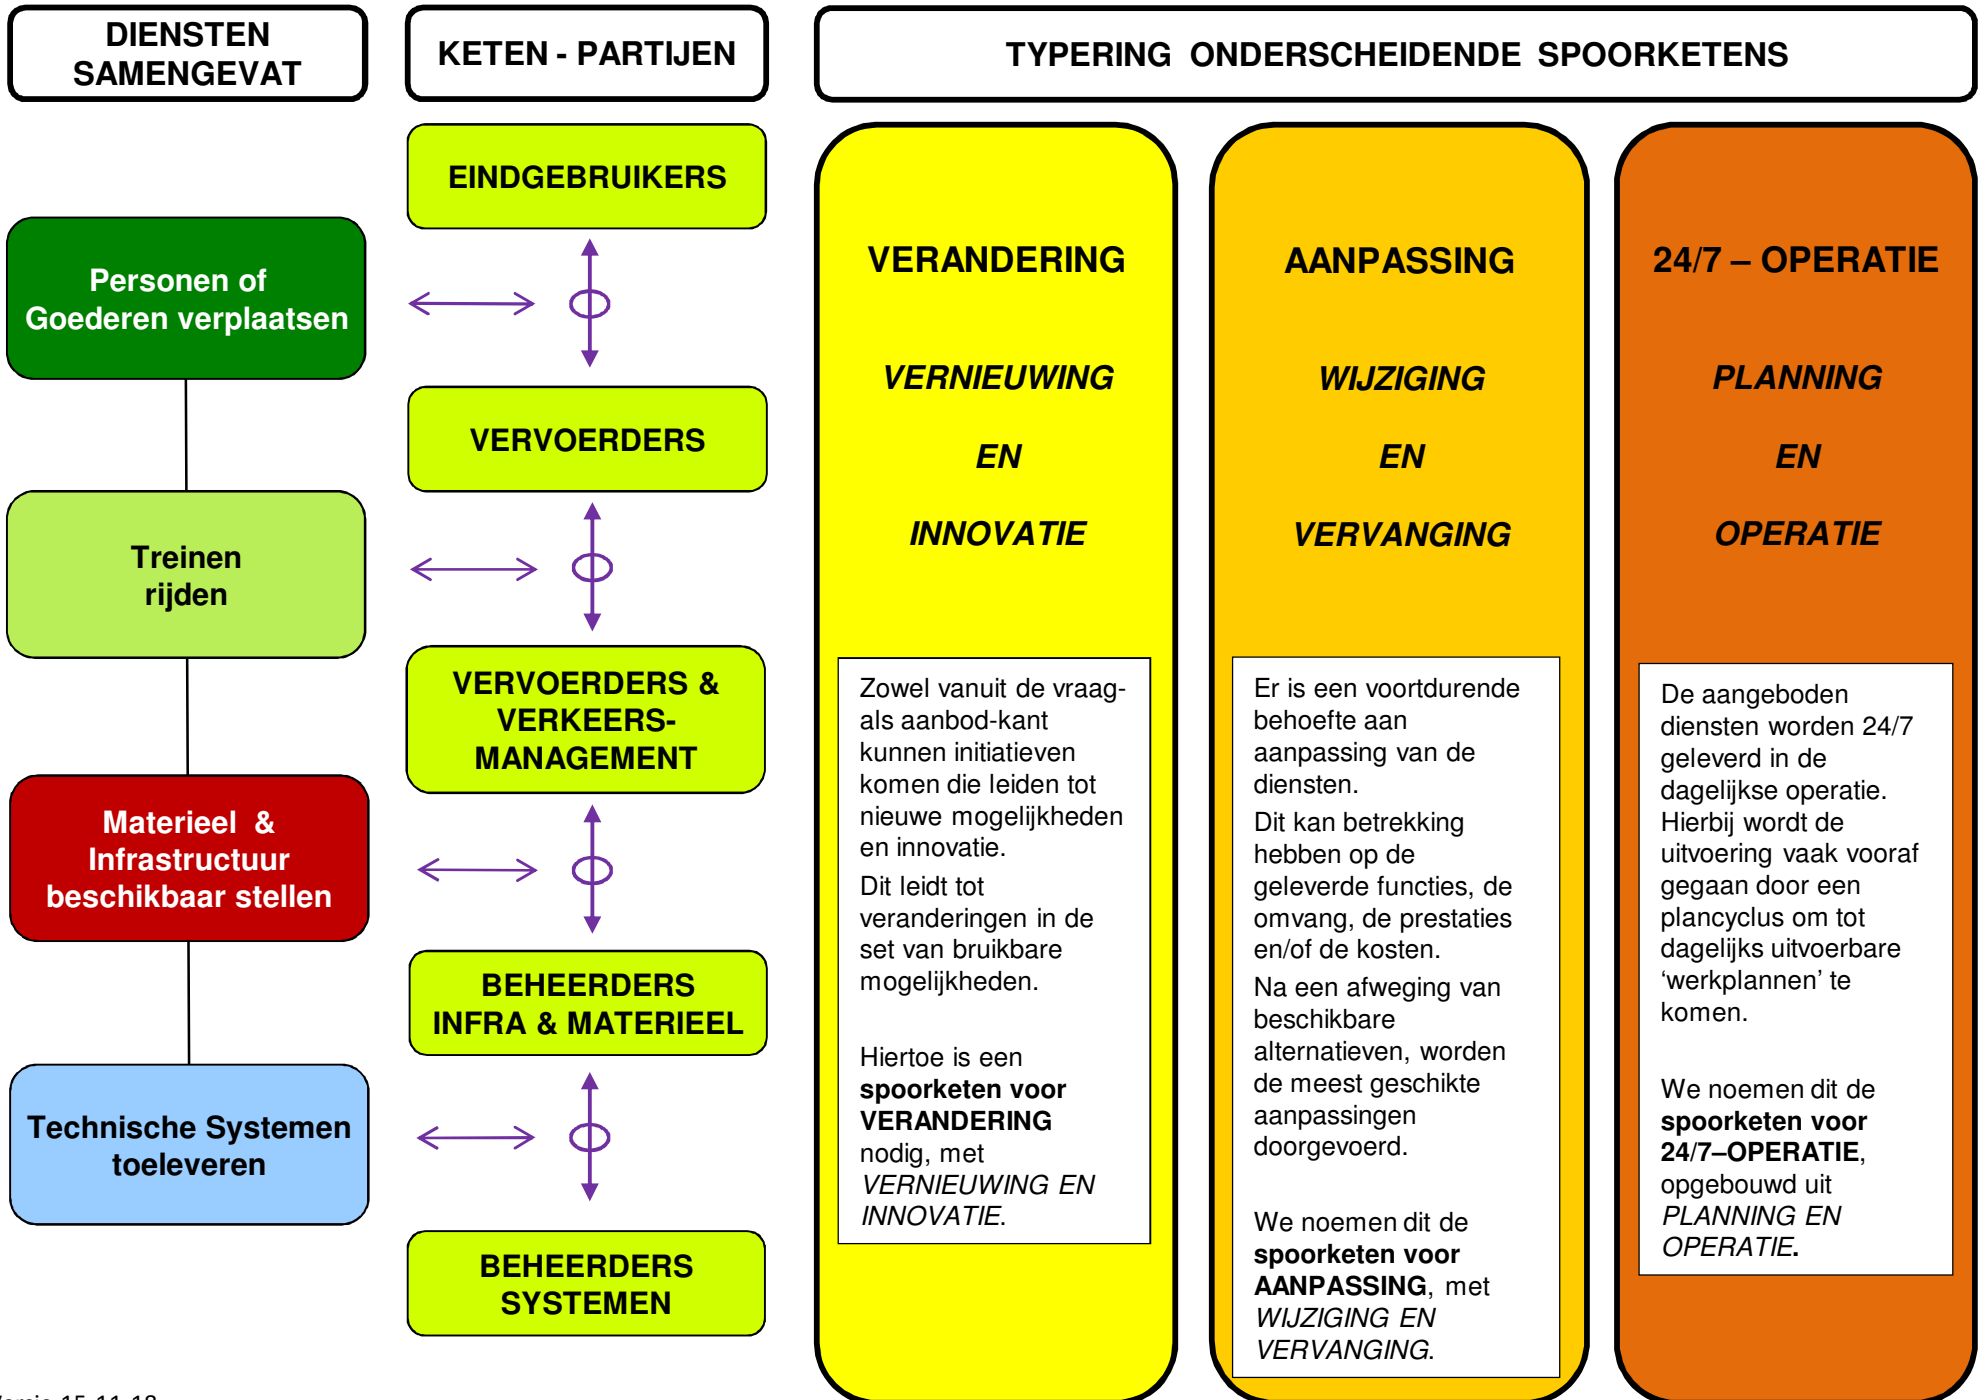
DIENSTEN SAMENGEVAT

KETEN - PARTIJEN

TYPERING ONDERSCHEIDENDE SPOORKETENS

EINDGEBRUIKERS

Personen of Goederen verplaatsen

VERVOERDERS

Treinen rijden

VERVOERDERS & VERKEERS-MANAGEMENT

Materieel & Infrastructuur beschikbaar stellen

BEHEERDERS INFRA & MATERIEEL

Technische Systemen toeleveren

BEHEERDERS SYSTEMEN

VERANDERING

VERNIEUWING

EN

INNOVATIE

Zowel vanuit de vraag- als aanbod-kant kunnen initiatieven komen die leiden tot nieuwe mogelijkheden en innovatie.

Dit leidt tot veranderingen in de set van bruikbare mogelijkheden.

Hiertoe is een **spoorketen voor VERANDERING** nodig, met *VERNIEUWING EN INNOVATIE*.

AANPASSING

WIJZIGING

EN

VERVANGING

Er is een voortdurende behoefte aan aanpassing van de diensten.

Dit kan betrekking hebben op de geleverde functies, de omvang, de prestaties en/of de kosten.

Na een afweging van beschikbare alternatieven, worden de meest geschikte aanpassingen doorgevoerd.

We noemen dit de **spoorketen voor AANPASSING**, met *WIJZIGING EN VERVANGING*.

24/7 – OPERATIE

PLANNING

EN

OPERATIE

De aangeboden diensten worden 24/7 geleverd in de dagelijkse operatie. Hierbij wordt de uitvoering vaak vooraf gegaan door een plancyclus om tot dagelijks uitvoerbare ‘werkplannen’ te komen.

We noemen dit de **spoorketen voor 24/7–OPERATIE**, opgebouwd uit *PLANNING EN OPERATIE*.

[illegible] 15-11-18